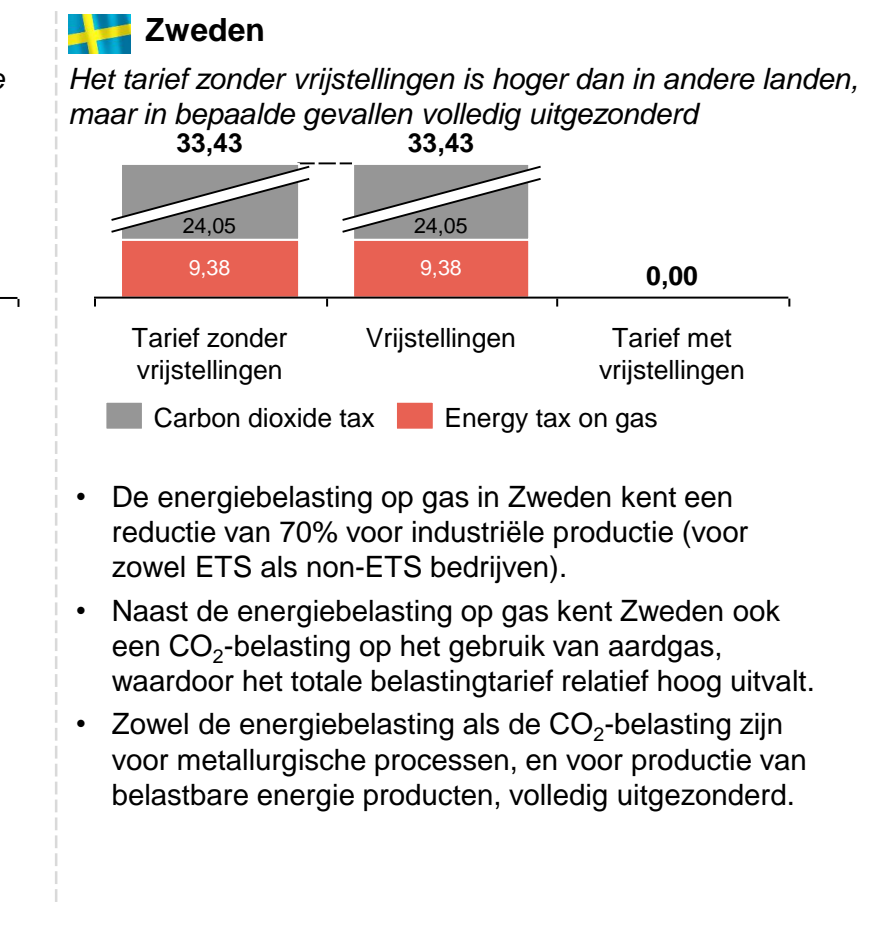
Zweden

*Het tarief zonder vrijstellingen is hoger dan in andere landen, maar in bepaalde gevallen volledig uitgezonderd*

33,43
33,43
24,05
24,05
9,38
9,38
0,00

Tarief zonder vrijstellingen
Vrijstellingen
Tarief met vrijstellingen

Carbon dioxide tax
Energy tax on gas

• De energiebelasting op gas in Zweden kent een reductie van 70% voor industriële productie (voor zowel ETS als non-ETS bedrijven).

• Naast de energiebelasting op gas kent Zweden ook een $CO_2$-belasting op het gebruik van aardgas, waardoor het totale belastingtarief relatief hoog uitvalt.

• Zowel de energiebelasting als de $CO_2$-belasting zijn voor metallurgische processen, en voor productie van belastbare energie producten, volledig uitgezonderd.